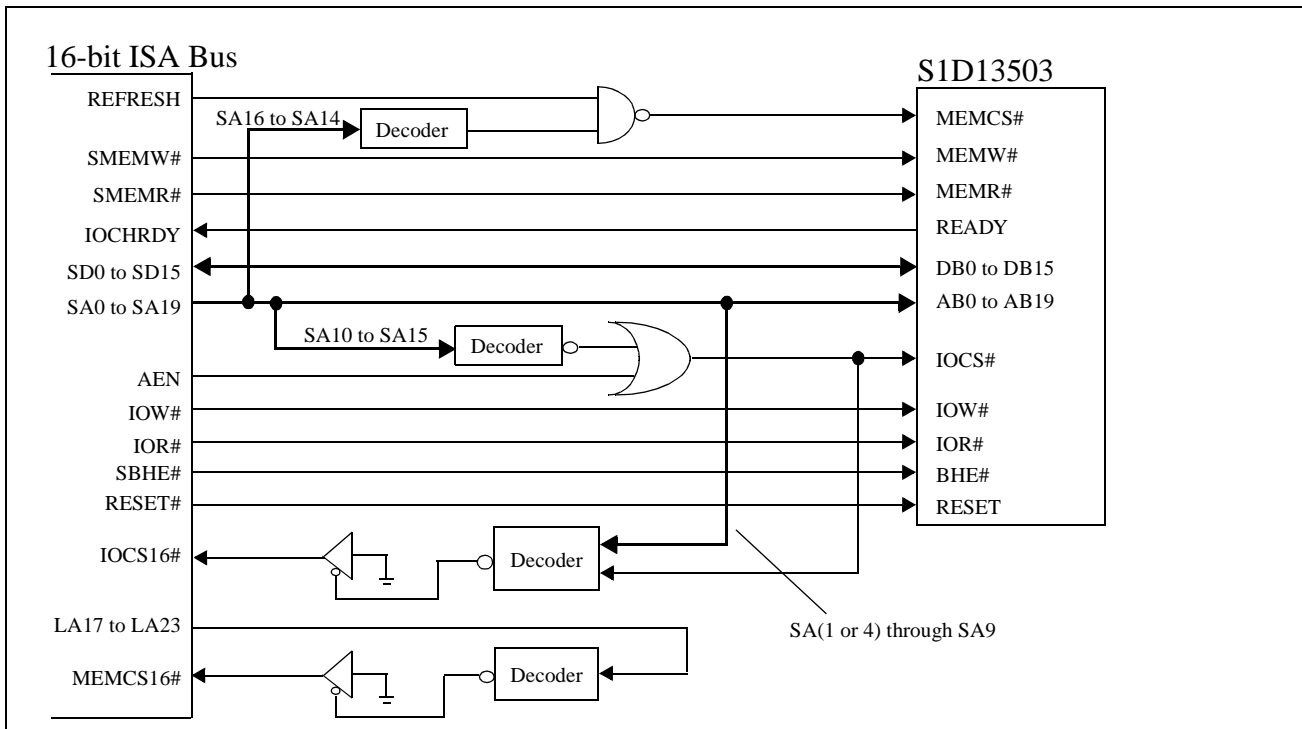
16-bit ISA Bus

S1D13503

REFRESH
SA16 to SA14
Decoder
SMEMW#
SMEMR#
IOCHRDY
SD0 to SD15
SA0 to SA19
SA10 to SA15
Decoder
AEN
IOW#
IOR#
SBHE#
RESET#
IOCS16#
Decoder
LA17 to LA23
MEMCS16#
Decoder

MEMCS#
MEMW#
MEMR#
READY
DB0 to DB15
AB0 to AB19
IOCS#
IOW#
IOR#
BHE#
RESET

SA(1 or 4) through SA9